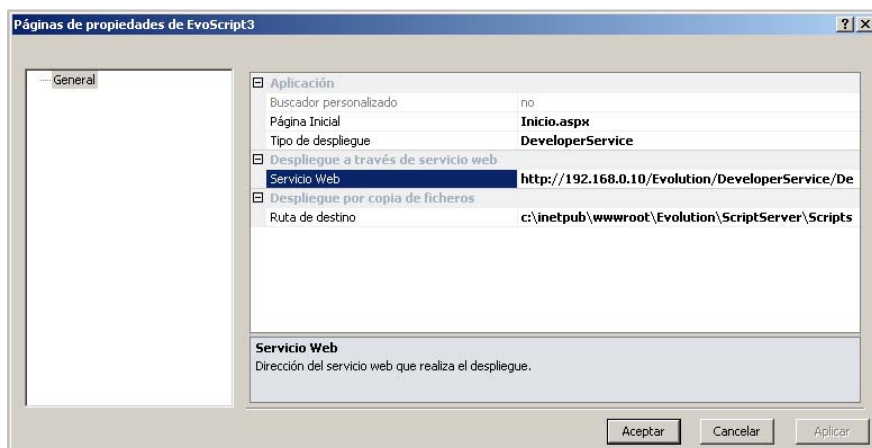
Páginas de propiedades de EvoScript3

? X

General

| ⊟ Aplicación | |
|---|---|
| Buscador personalizado | no |
| Página Inicial | Inicio.aspx |
| Tipo de despliegue | DeveloperService |
| ⊟ Despliegue a través de servicio web | |
| Servicio Web | http://192.168.0.10/Evolution/DeveloperService/De |
| ⊟ Despliegue por copia de ficheros | |
| Ruta de destino | c:\inetpub\wwwroot\Evolution\ScriptServer\Scripts |

Servicio Web
Dirección del servicio web que realiza el despliegue.

Aceptar Cancelar Aplicar